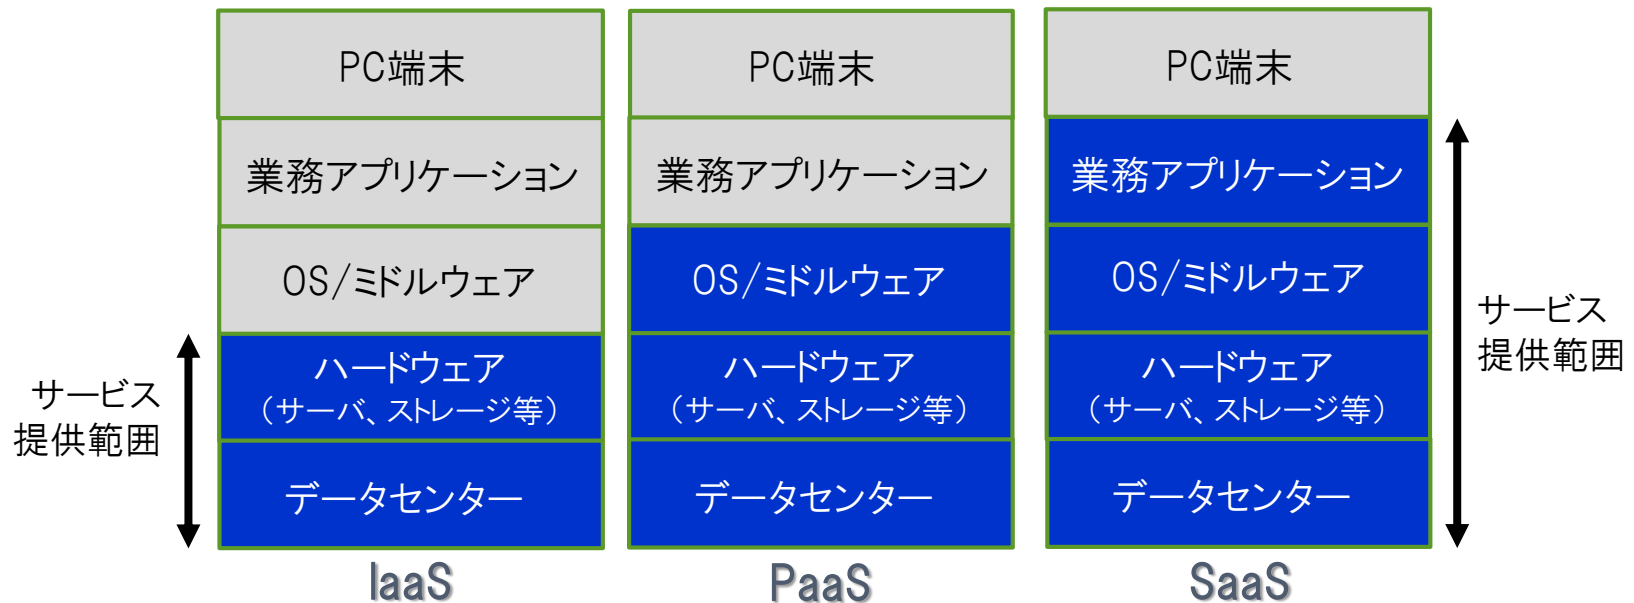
PC端末

業務アプリケーション

OS/ミドルウェア

ハードウェア
（サーバ、ストレージ等）

データセンター

サービス
提供範囲

IaaS

PC端末

業務アプリケーション

OS/ミドルウェア

ハードウェア
（サーバ、ストレージ等）

データセンター

PaaS

PC端末

業務アプリケーション

OS/ミドルウェア

ハードウェア
（サーバ、ストレージ等）

データセンター

SaaS

サービス
提供範囲